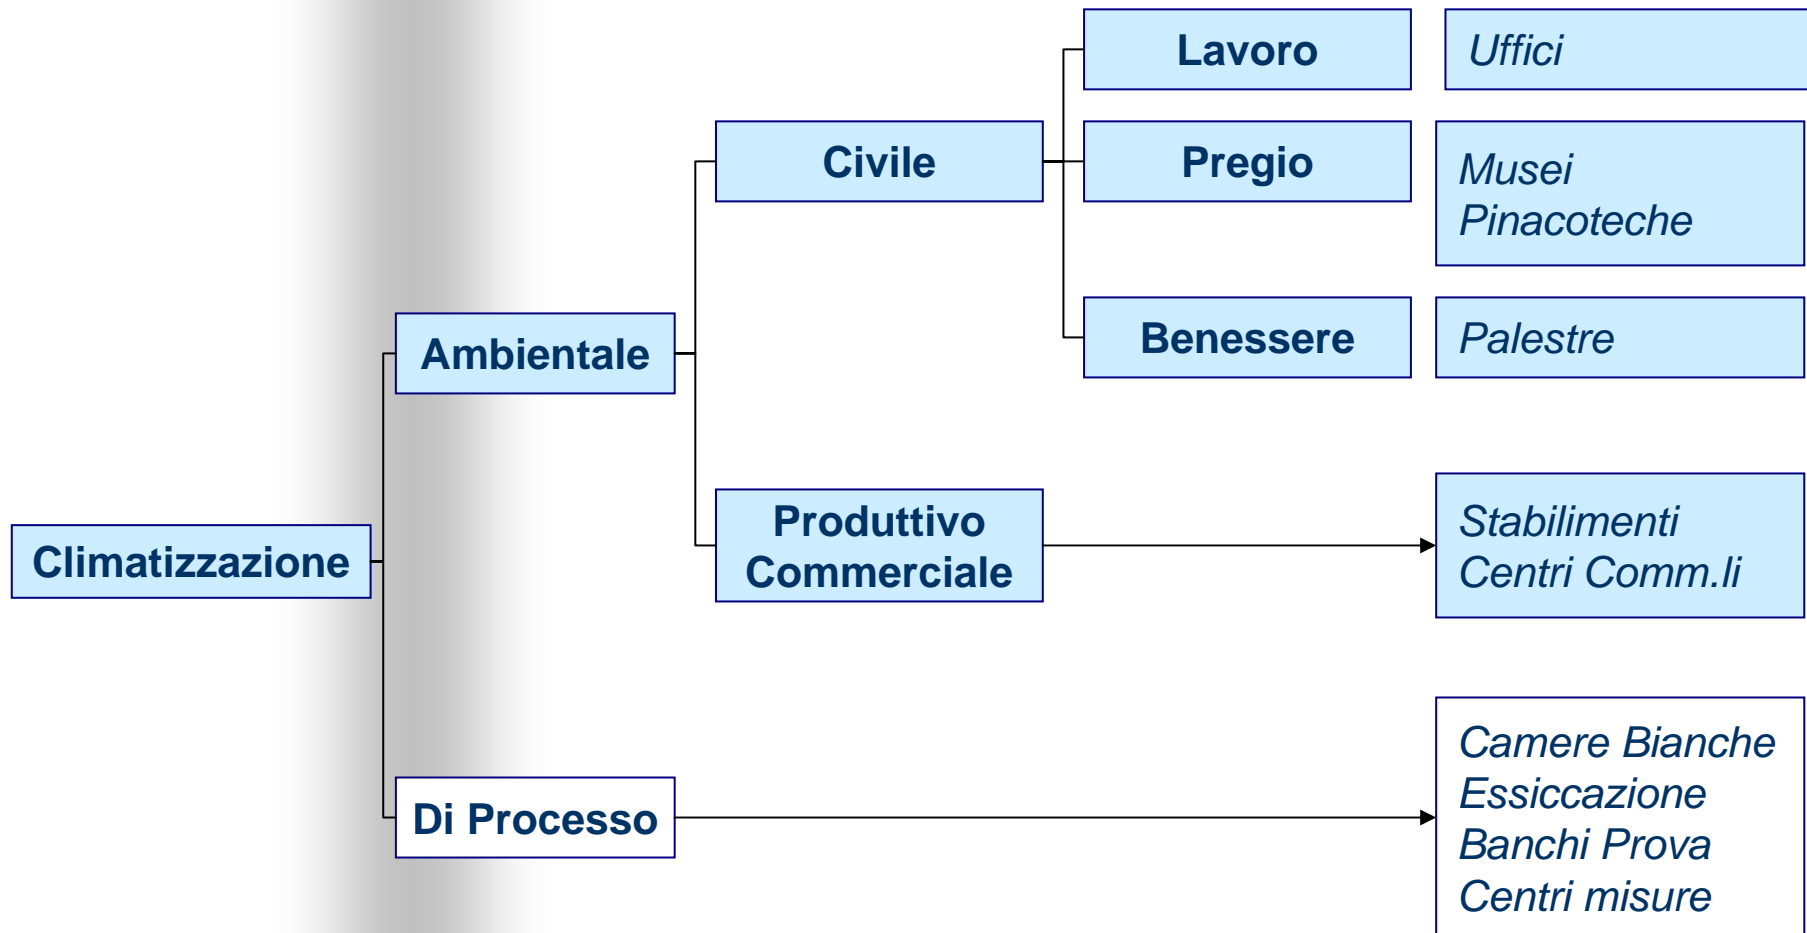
Climatizzazione

Ambientale

Civile

Lavoro

Uffici

Pregio

Musei
Pinacoteche

Benessere

Palestre

Produttivo
Commerciale

Stabilimenti
Centri Comm.li

Di Processo

Camere Bianche
Essiccazione
Banchi Prova
Centri misure